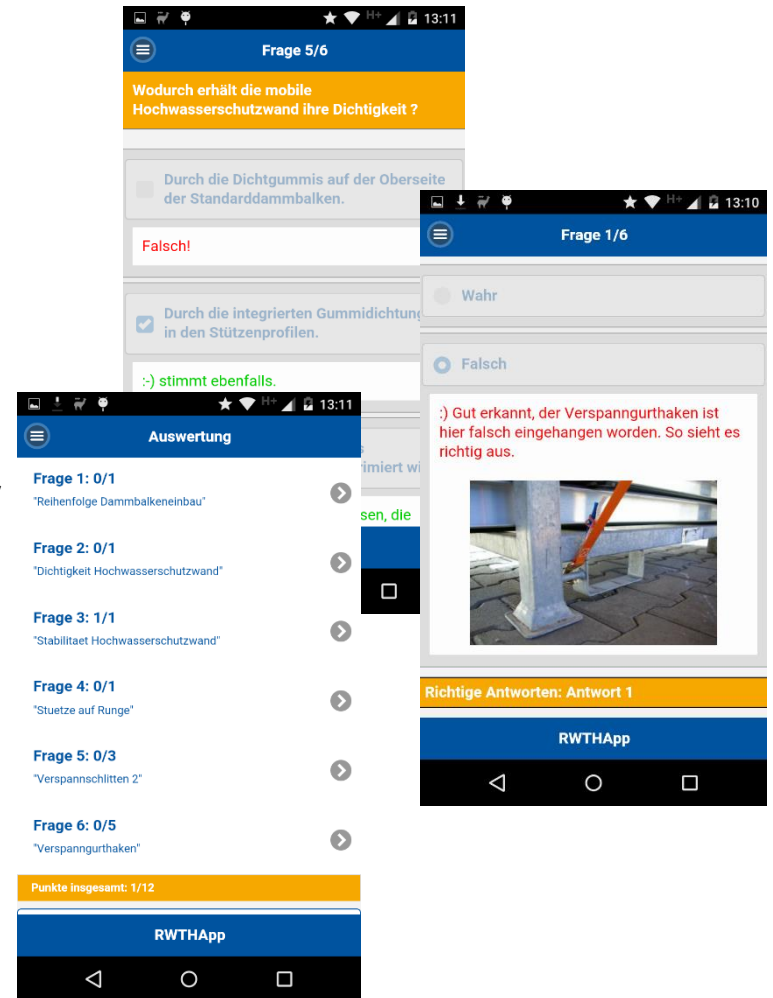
H+ 13:11

Frage 5/6

Wodurch erhält die mobile Hochwasserschutzwand ihre Dichtigkeit ?

Durch die Dichtgummis auf der Oberseite der Standarddammbalken.

Falsch!

Durch die integrierten Gummidichtung in den Stützenprofilen.

:-) stimmt ebenfalls.

primiert wi

sen, die

H+ 13:10

Frage 1/6

Wahr

Falsch

:) Gut erkannt, der Verspanngurthaken ist hier falsch eingehangen worden. So sieht es richtig aus.

Richtige Antworten: Antwort 1

RWTHApp

H+ 13:11

Auswertung

Frage 1: 0/1
"Reihenfolge Dammbalkeneinbau"

Frage 2: 0/1
"Dichtigkeit Hochwasserschutzwand"

Frage 3: 1/1
"Stabilitaet Hochwasserschutzwand"

Frage 4: 0/1
"Stuetze auf Runge"

Frage 5: 0/3
"Verspannschlitten 2"

Frage 6: 0/5
"Verspanngurthaken"

Punkte insgesamt: 1/12

RWTHApp